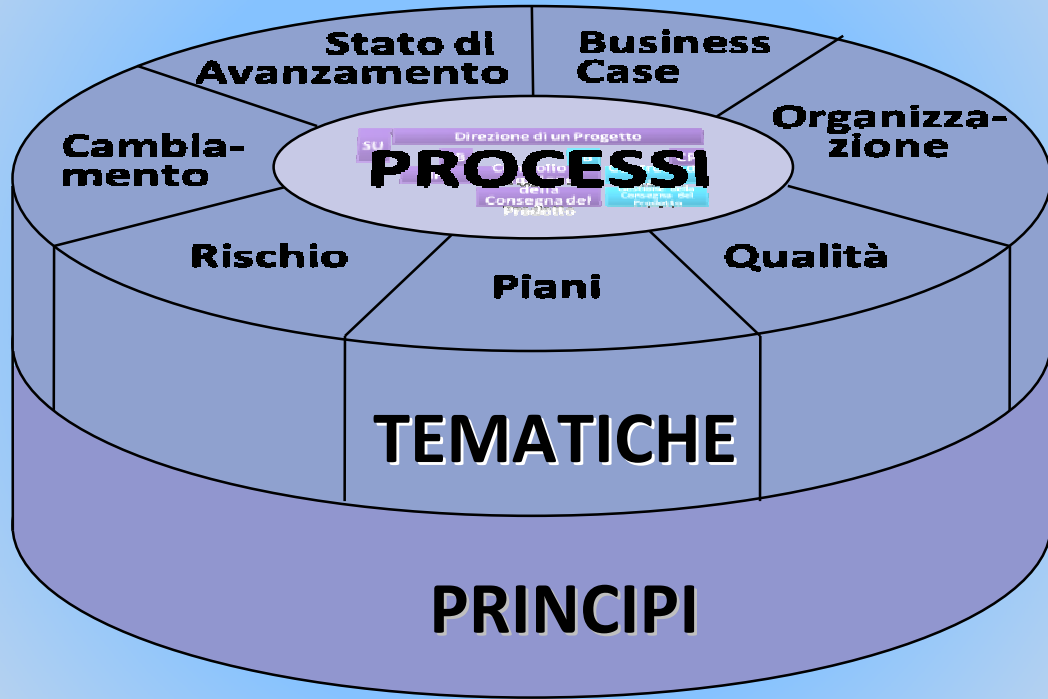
Stato di Avanzamento

Business Case

Organizzazione

Cambiamento

Direzione di un Progetto

SU

PROCESSI

Controllo

della

Consegna del Prodotto

Consegna del Progetto

Rischio

Piani

Qualità

TEMATICHE

PRINCIPI